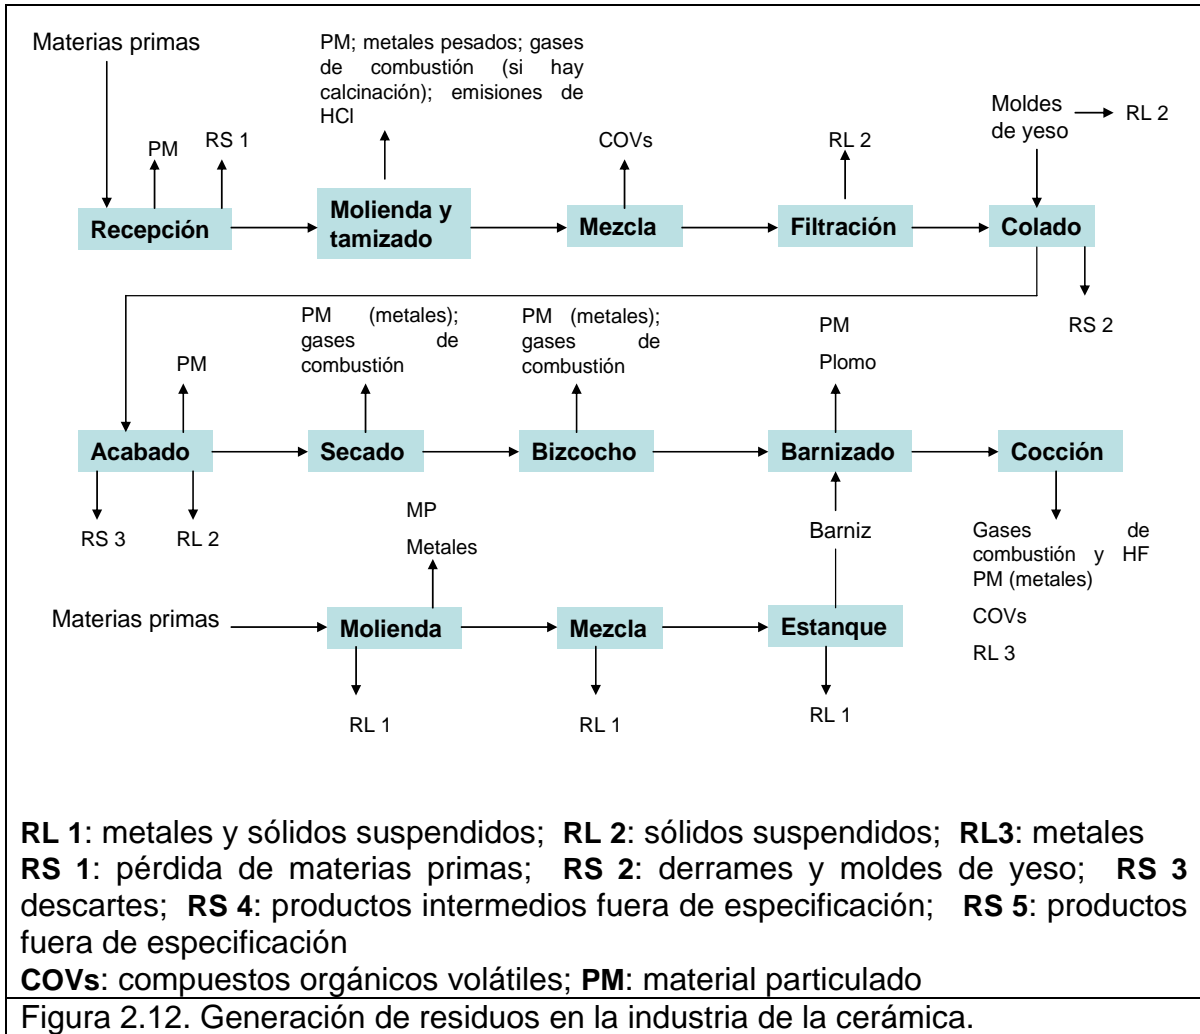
Materias primas

PM

RS 1

Recepción

PM; metales pesados; gases de combustión (si hay calcinación); emisiones de HCl

Molienda y tamizado

COVs

Mezcla

RL 2

Filtración

Moldes de yeso → RL 2

Colado

RS 2

PM

Acabado

RS 3

RL 2

PM (metales); gases de combustión

Secado

PM (metales); gases de combustión

Bizcocho

PM

Plomo

Barnizado

Barniz

Cocción

Gases de combustión y HF PM (metales)

COVs

RL 3

MP

Metales

Materias primas

Molienda

RL 1

Mezcla

RL 1

Estanque

RL 1

**RL 1**: metales y sólidos suspendidos; **RL 2**: sólidos suspendidos; **RL3**: metales
**RS 1**: pérdida de materias primas; **RS 2**: derrames y moldes de yeso; **RS 3** descartes; **RS 4**: productos intermedios fuera de especificación; **RS 5**: productos fuera de especificación
**COVs**: compuestos orgánicos volátiles; **PM**: material particulado

Figura 2.12. Generación de residuos en la industria de la cerámica.